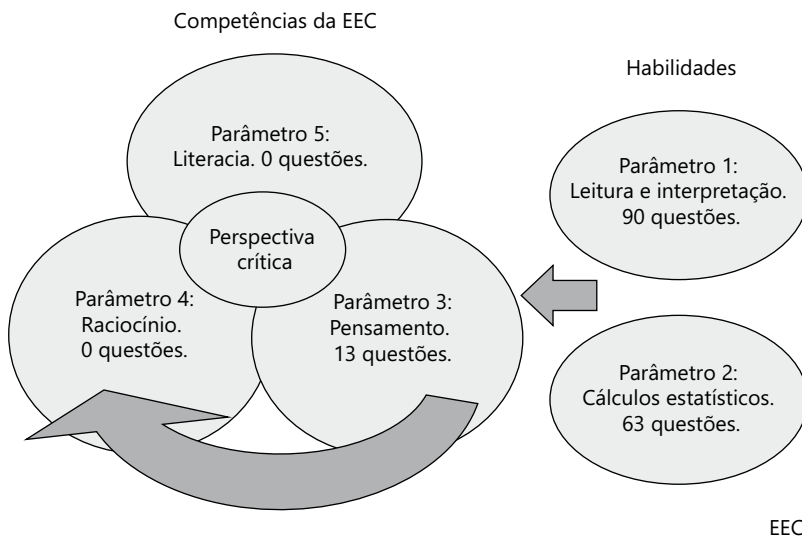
Competências da EEC

Habilidades

Parâmetro 5:
Literacia. 0 questões.

Perspectiva crítica

Parâmetro 4:
Raciocínio.
0 questões.

Parâmetro 3:
Pensamento.
13 questões.

Parâmetro 1:
Leitura e interpretação.
90 questões.

Parâmetro 2:
Cálculos estatísticos.
63 questões.

EEC